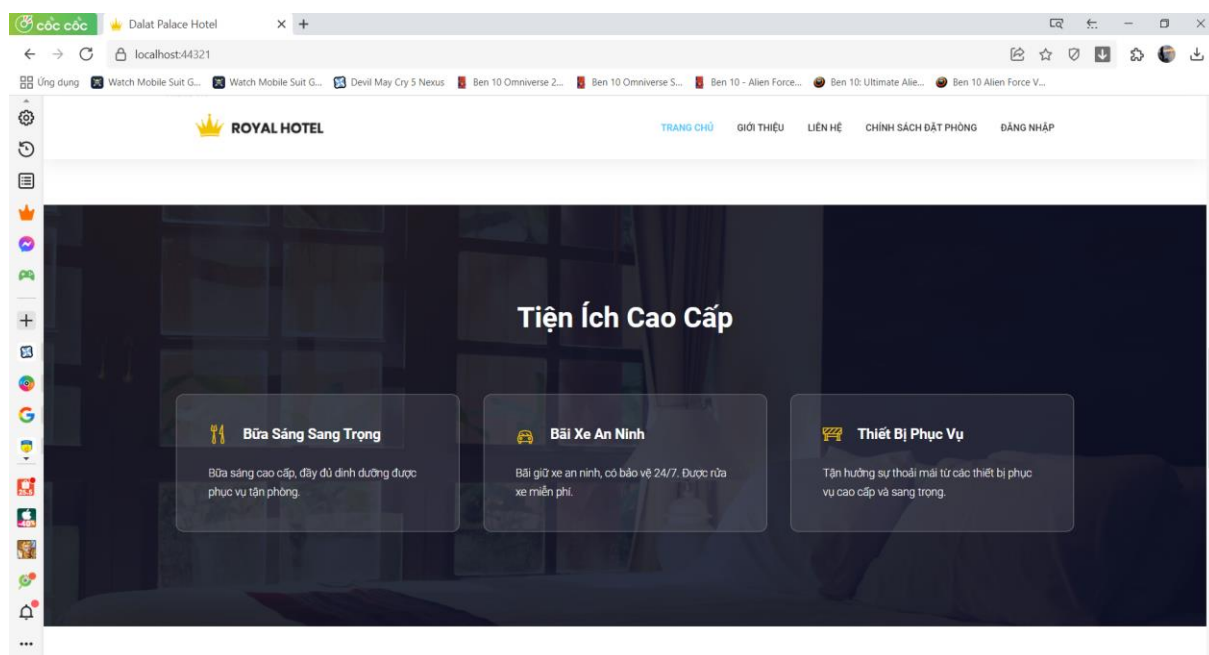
cốc cốc Dalat Palace Hotel × +

localhost:44321

Ứng dụng Watch Mobile Suit G... Watch Mobile Suit G... Devil May Cry 5 Nexus Ben 10 Omniverse 2... Ben 10 Omniverse S... Ben 10 - Alien Force... Ben 10: Ultimate Alie... Ben 10 Alien Force V...

ROYAL HOTEL

TRANG CHỦ GIỚI THIỆU LIÊN HỆ CHÍNH SÁCH ĐẶT PHÒNG ĐĂNG NHẬP

Tiện Ích Cao Cấp

Bữa Sáng Sang Trọng

Bữa sáng cao cấp, đầy đủ dinh dưỡng được phục vụ tận phòng.

Bãi Xe An Ninh

Bãi giữ xe an ninh, có bảo vệ 24/7. Được rửa xe miễn phí.

Thiết Bị Phục Vụ

Tận hưởng sự thoải mái từ các thiết bị phục vụ cao cấp và sang trọng.